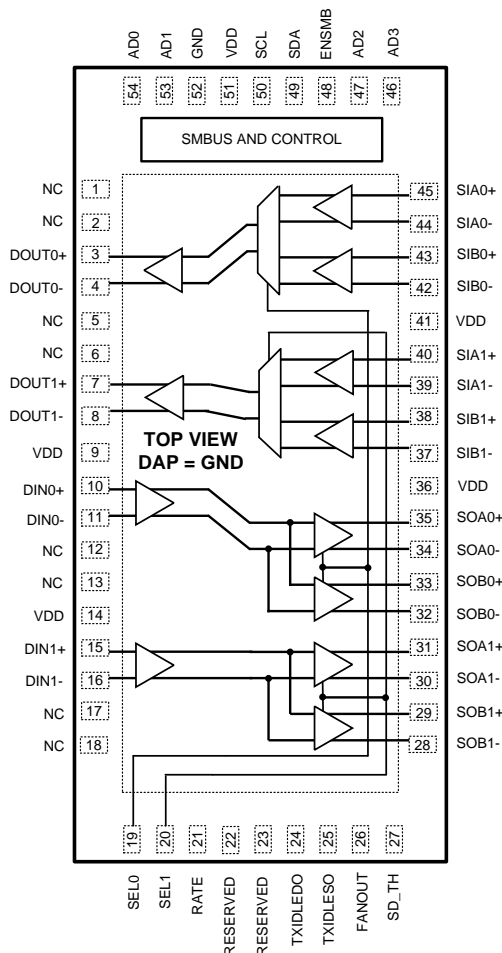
AD0 AD1 GND VDD SCL SDA ENSMB AD2 AD3

54 53 52 51 50 49 48 47 46

SMBUS AND CONTROL

NC 1
NC 2
DOUT0+ 3
DOUT0- 4
NC 5
NC 6
DOUT1+ 7
DOUT1- 8
VDD 9
DIN0+ 10
DIN0- 11
NC 12
NC 13
VDD 14
DIN1+ 15
DIN1- 16
NC 17
NC 18

45 SIA0+
44 SIA0-
43 SIB0+
42 SIB0-
41 VDD
40 SIA1+
39 SIA1-
38 SIB1+
37 SIB1-
36 VDD
35 SOA0+
34 SOA0-
33 SOB0+
32 SOB0-
31 SOA1+
30 SOA1-
29 SOB1+
28 SOB1-

TOP VIEW
DAP = GND

19 20 21 22 23 24 25 26 27

SEL0 SEL1 RATE RESERVED RESERVED TXIDLEDO TXIDLESO FANOUT SD_TH